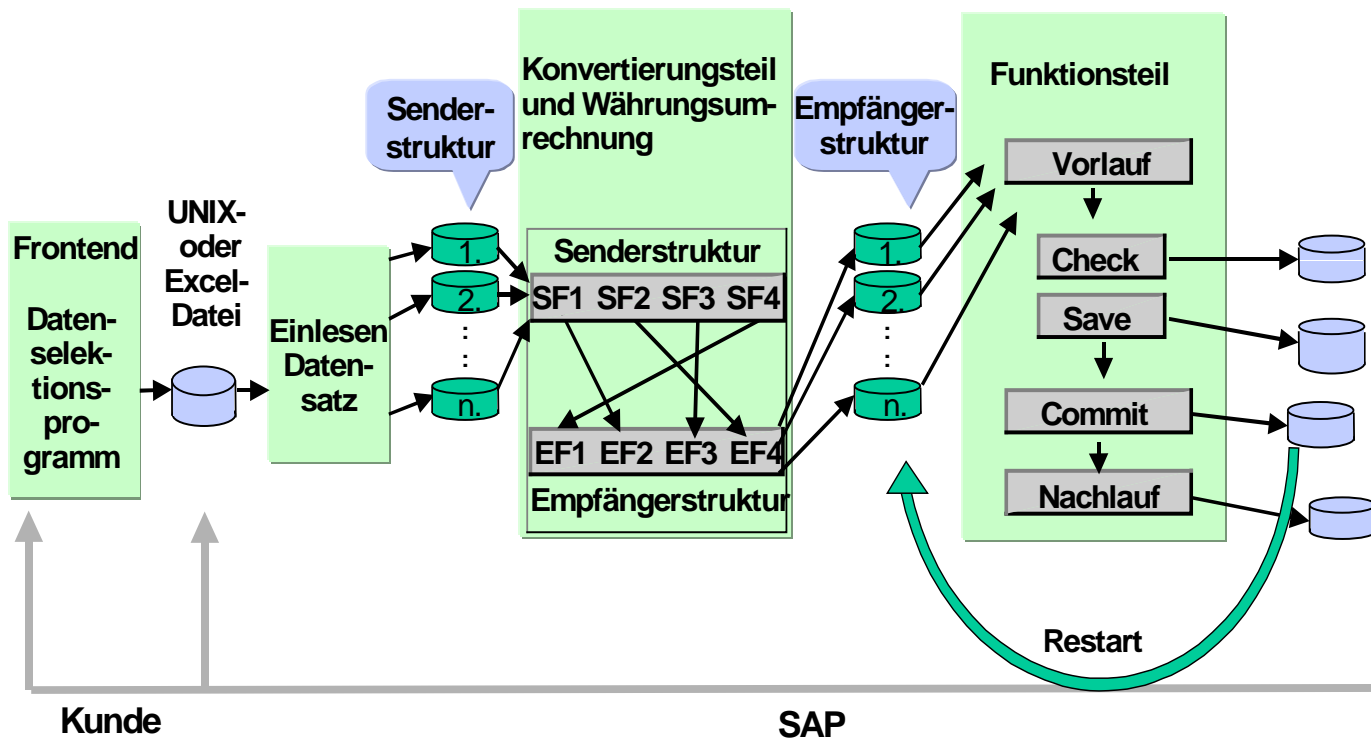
Frontend

Datenselektionsprogramm

UNIX- oder Excel-Datei

Einlesen Datensatz

Senderstruktur

1.
2.
⋮
n.

Konvertierungsteil und Währungsumrechnung

Senderstruktur

SF1 SF2 SF3 SF4

EF1 EF2 EF3 EF4

Empfängerstruktur

Empfängerstruktur

1.
2.
⋮
n.

Funktionsteil

Vorlauf

Check

Save

Commit

Nachlauf

Restart

Kunde

SAP